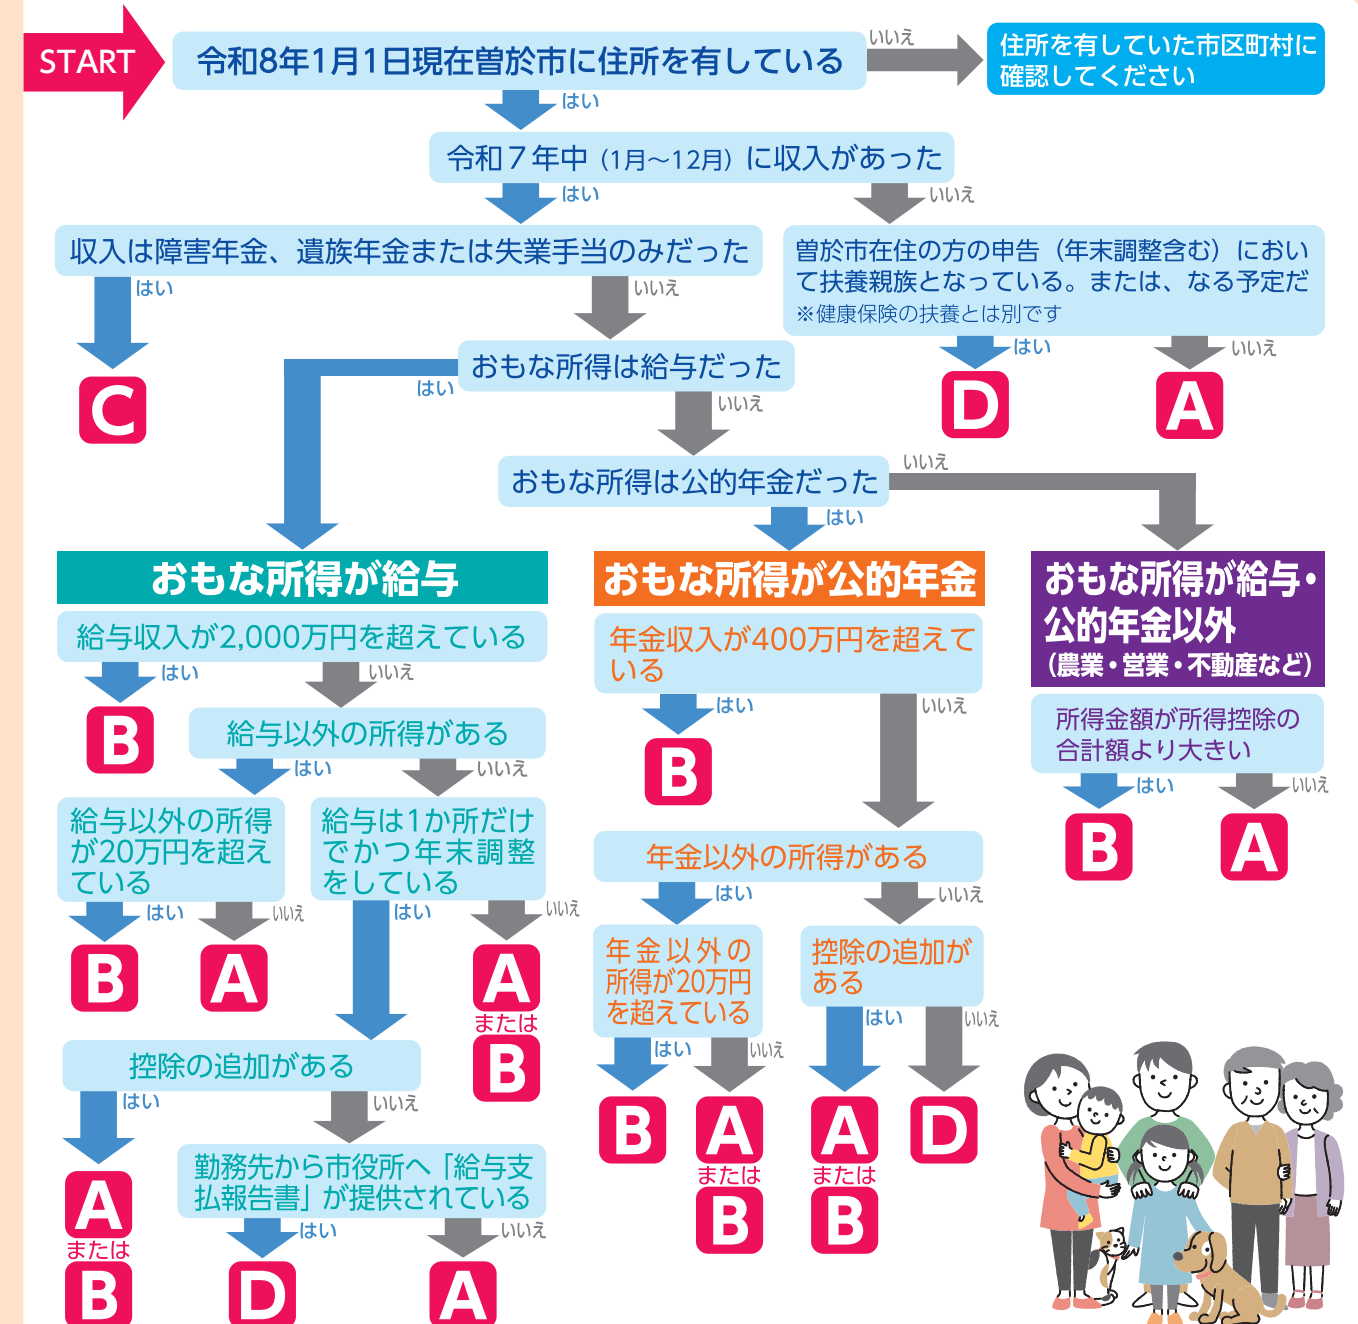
START

令和8年1月1日現在曽於市に住所を有している

いいえ

住所を有していた市区町村に確認してください

はい

令和７年中（1月～12月）に収入があった

はい

いいえ

収入は障害年金、遺族年金または失業手当のみだった

曽於市在住の方の申告（年末調整含む）において扶養親族となっている。または、なる予定だ

※健康保険の扶養とは別です

はい

いいえ

C

おもな所得は給与だった

はい

いいえ

D

A

はい

いいえ

おもな所得は公的年金だった

いいえ

はい

おもな所得が給与

給与収入が2,000万円を超えている

はい

いいえ

B

給与以外の所得がある

はい

いいえ

給与以外の所得が20万円を超えている

はい

いいえ

B

A

給与は1か所だけでかつ年末調整をしている

はい

いいえ

A

または

B

控除の追加がある

はい

いいえ

A

または

B

勤務先から市役所へ「給与支払報告書」が提供されている

はい

いいえ

D

A

おもな所得が公的年金

年金収入が400万円を超えている

はい

いいえ

B

年金以外の所得がある

はい

いいえ

年金以外の所得が20万円を超えている

はい

いいえ

B

A

または

B

控除の追加がある

はい

いいえ

A

または

B

D

おもな所得が給与・公的年金以外

（農業・営業・不動産など）

所得金額が所得控除の合計額より大きい

はい

いいえ

B

A